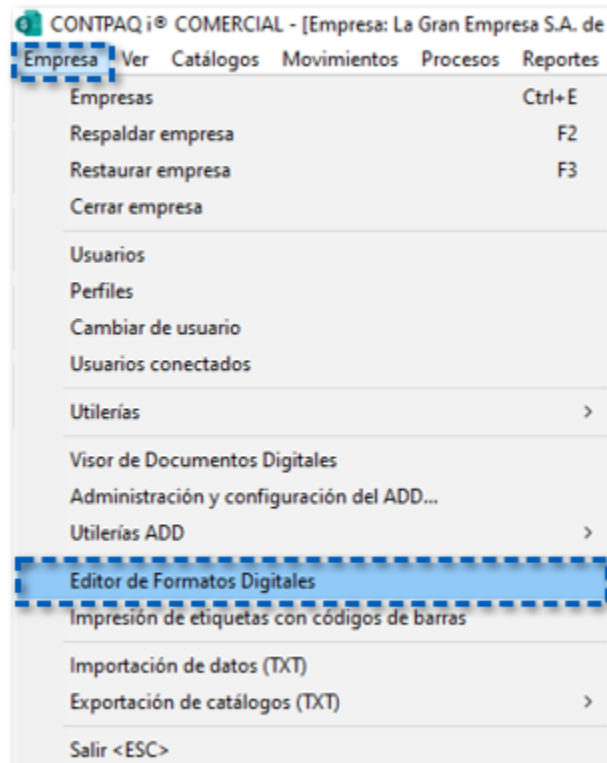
CONTPAQ i® COMERCIAL - [Empresa: La Gran Empresa S.A. de

Empresa Ver Catálogos Movimientos Procesos Reportes

Empresas Ctrl+E
Respaldar empresa F2
Restaurar empresa F3
Cerrar empresa

Usuarios
Perfiles
Cambiar de usuario
Usuarios conectados

Utilerías >

Visor de Documentos Digitales
Administración y configuración del ADD...
Utilerías ADD >

Editor de Formatos Digitales
Impresión de etiquetas con códigos de barras

Importación de datos (TXT)
Exportación de catálogos (TXT) >

Salir <ESC>